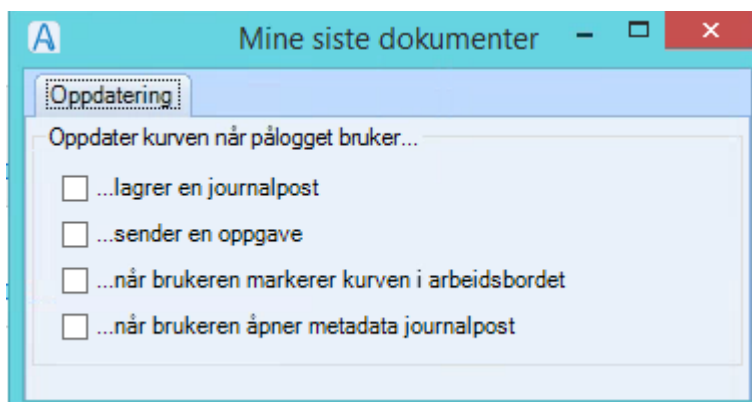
Mine siste dokumenter

Oppdatering

Oppdater kurven når pålogget bruker...

...lagrer en journalpost

...sender en oppgave

...når brukeren markerer kurven i arbeidsbordet

...når brukeren åpner metadata journalpost